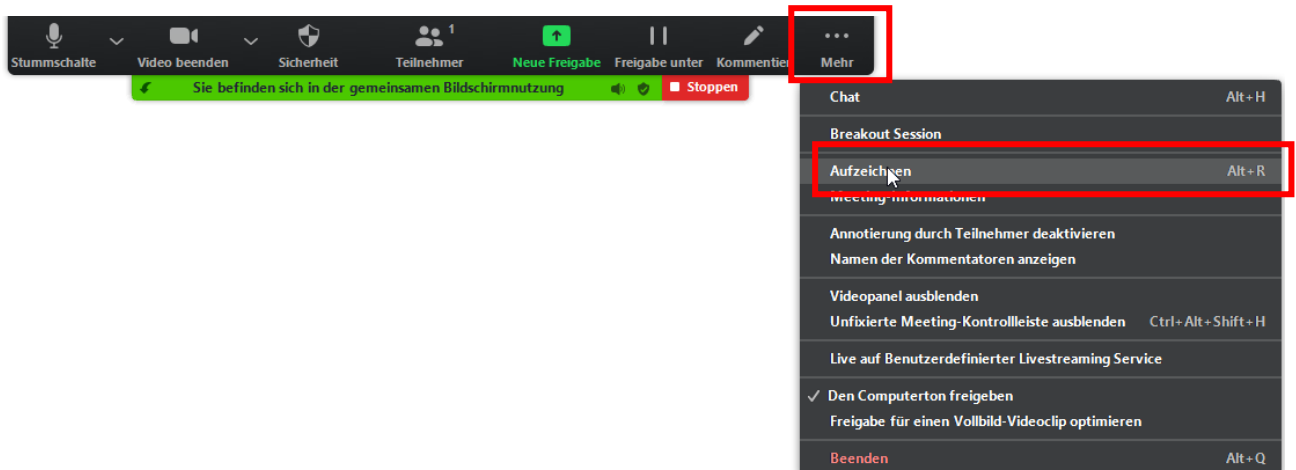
Stummschalte
Video beenden
Sicherheit
Teilnehmer 1
Neue Freigabe
Freigabe unter
Kommentier
Mehr

Sie befinden sich in der gemeinsamen Bildschirmnutzung
Stoppen

Chat Alt+H
Breakout Session
Aufzeichnen Alt+R
Meeting-Informationen
Annotierung durch Teilnehmer deaktivieren
Namen der Kommentatoren anzeigen
Videopanel ausblenden
Unfixierte Meeting-Kontrollleiste ausblenden Ctrl+Alt+Shift+H
Live auf Benutzerdefinierter Livestreaming Service
✓ Den Computerton freigeben
Freigabe für einen Vollbild-Videoclip optimieren
Beenden Alt+Q